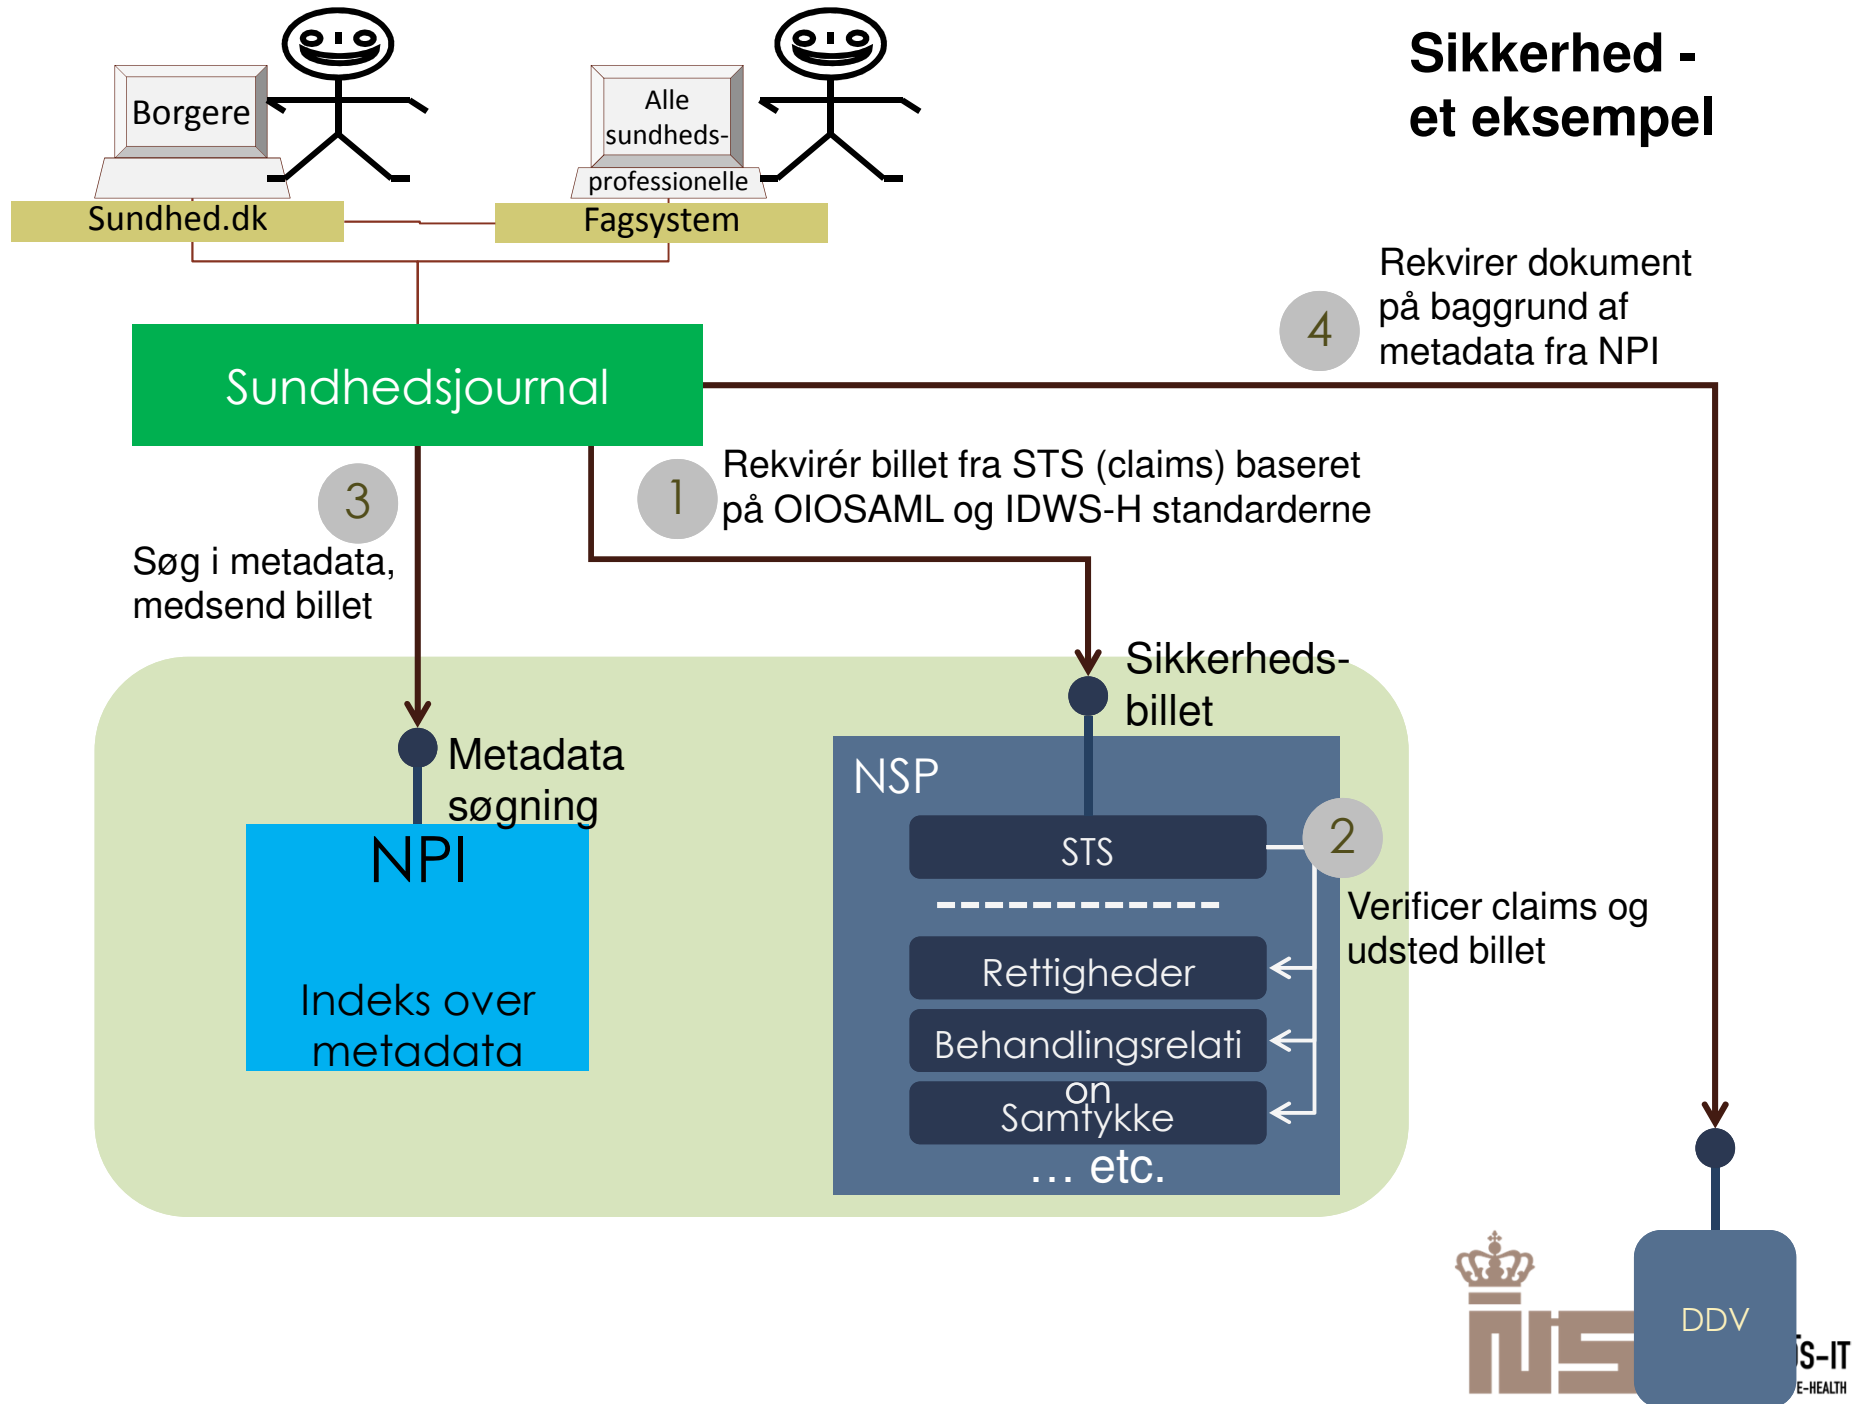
Sikkerhed - et eksempel

Borgere

Alle sundheds-professionelle

Sundhed.dk

Fagsystem

4

Rekvirer dokument på baggrund af metadata fra NPI

Sundhedsjournal

3

Søg i metadata, medsend billet

1

Rekvirér billet fra STS (claims) baseret på OIOSAML og IDWS-H standarderne

Sikkerheds-billet

Metadata søgning

NPI

Indeks over metadata

NSP

STS

2

Verificer claims og udsted billet

Rettigheder

Behandlingsrelation

Samtykke

… etc.

DDV

S-IT
E-HEALTH